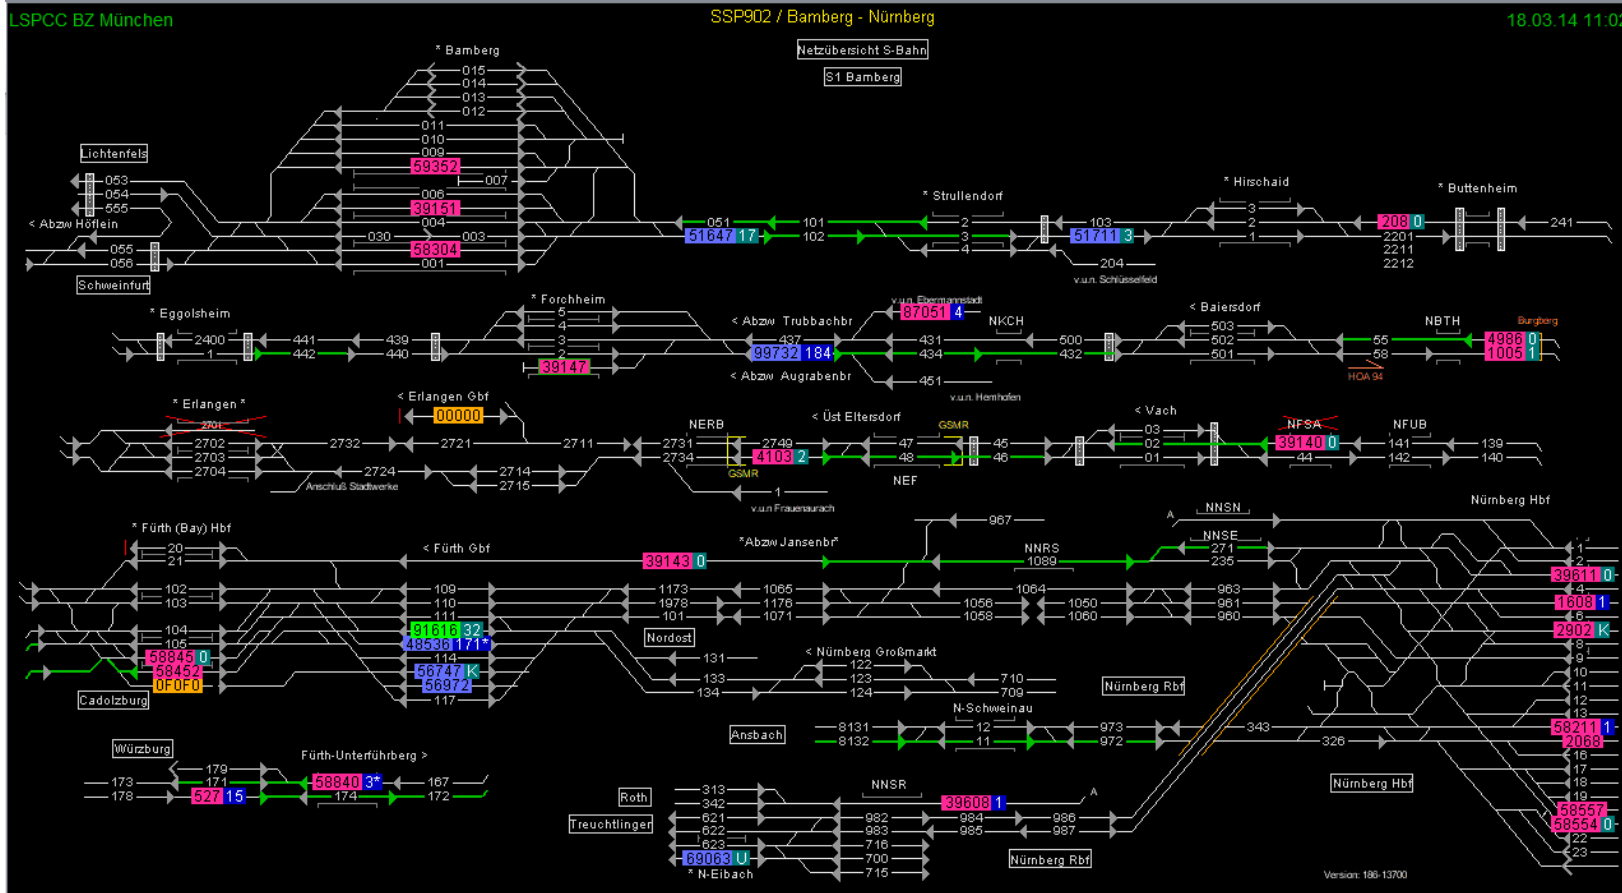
LSPCC BZ München

SSP902 / Bamberg - Nürnberg

18.03.14 11:0

Netzübersicht S-Bahn

S1 Bamberg

* Bamberg

015
014
013
012
011
010
009
59352
007
006
39151
004
030
003
58304
001

Lichtenfels

053
054
555

< Abzw Höflein

055
056

Schweinfurt

051
51647 17
101
102

* Strullendorf

2
3
4

103
51711 3

204
v.u.n. Schlüsselfeld

* Hirschaid

3
2
1

* Buttenheim

208 0

2201
2211
2212

241

* Eggolsheim

2400
1
441
442
439
440

* Forchheim

5
4
3
2
39147

< Abzw Trubbachbr

437
99732 184

< Abzw Augrabenbr

v.u.n. Ebermannstadt
87051 4

NKCH

431
434
451
v.u.n. Hemhofen

500
432

< Baiersdorf

503
502
501

55
58
HOA 94

NBTH

Burgberg
4986 0
1005 1

* Erlangen *

2701
2702
2703
2704

2732

< Erlangen Gbf

00000

2721
2711
2724
Anschluß Stadtwerke
2714
2715

NERB

2731
2734
2749
4103 2
GSMR

1
v.u.n Frauenaurach

< Üst Eltersdorf

47
48
GSMR

NEF

45
46

< Vach

03
02
01

NFSA
39140 0
44

NFUB

141
142
139
140

* Fürth (Bay) Hbf

20
21

102
103
104
105
58845 0
58452
0F0F0

Cadolzburg

< Fürth Gbf

109
110
111
91616 32
48536 171*
114
56747 K
56972
117

39143 0

*Abzw Jansenbr*

967

A

NNSN

NNSE

271
235

NNRS
1089

Nürnberg Hbf

1173
1978
101
1065
1176
1071
1056
1058
1064
1050
1060
963
961
960

Nordost

131
133
134

< Nürnberg Großmarkt

122
123
124
710
709

Nürnberg Rbf

N-Schweinau

8131
8132
12
11
973
972

343
326

Ansbach

Würzburg

179
171
173
178
527 15

Fürth-Unterführberg >

58840 3*
174
167
172

Roth

Treuchtlingen

313
342
621
622
623
69063 U
* N-Eibach

NNSR

39608 1
A

982
983
716
700
715
984
985
986
987

Nürnberg Rbf

Nürnberg Hbf

1
2
39611 0
4
1608 1
6
2902 K
8
9
10
11
12
13
58211 1
2088
16
17
18
19
58567
58554 0
22
23

Version: 186-13700